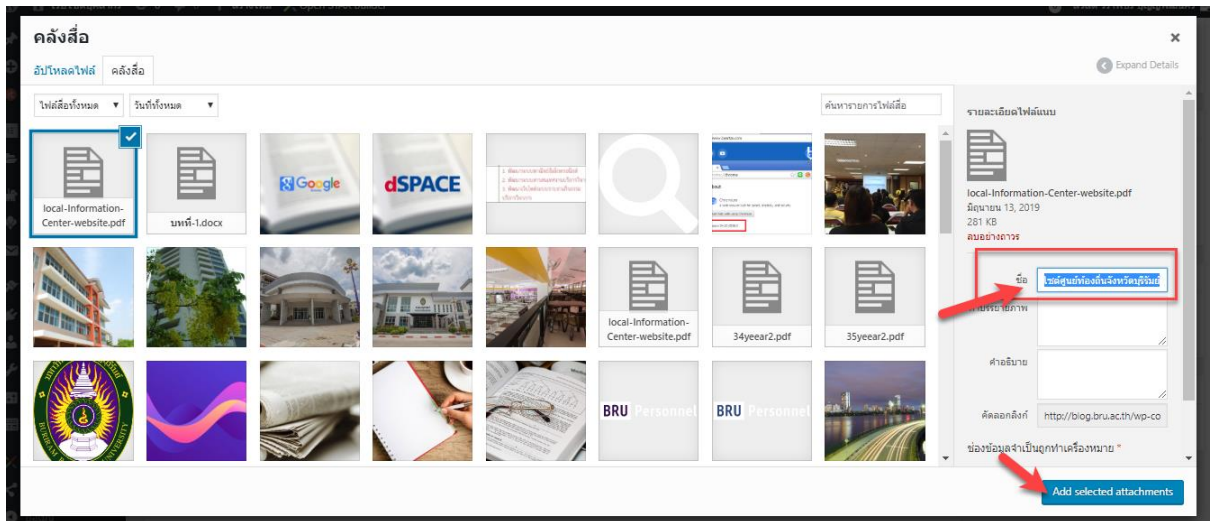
คลังสื่อ

อัปโหลดไฟล์ คลังสื่อ

Expand Details

ไฟล์สื่อทั้งหมด ▼ วันที่ทั้งหมด ▼

ค้นหารายการไฟล์สื่อ

local-Information-Center-website.pdf

บทที่-1.docx

Google

dSPACE

local-Information-Center-website.pdf

34yeear2.pdf

35yeear2.pdf

BRU Personnel

BRU Personnel

รายละเอียดไฟล์แนบ

local-Information-Center-website.pdf
มิถุนายน 13, 2019
281 KB
ลบอย่างถาวร

ชื่อ เวปศูนย์ท้องถิ่นจังหวัดบุรีรัมย์

คำบรรยายภาพ

คำอธิบาย

คัดลอกลิงก์ http://blog.bru.ac.th/wp-co

ช่องข้อมูลจำเป็นถูกทำเครื่องหมาย *

Add selected attachments